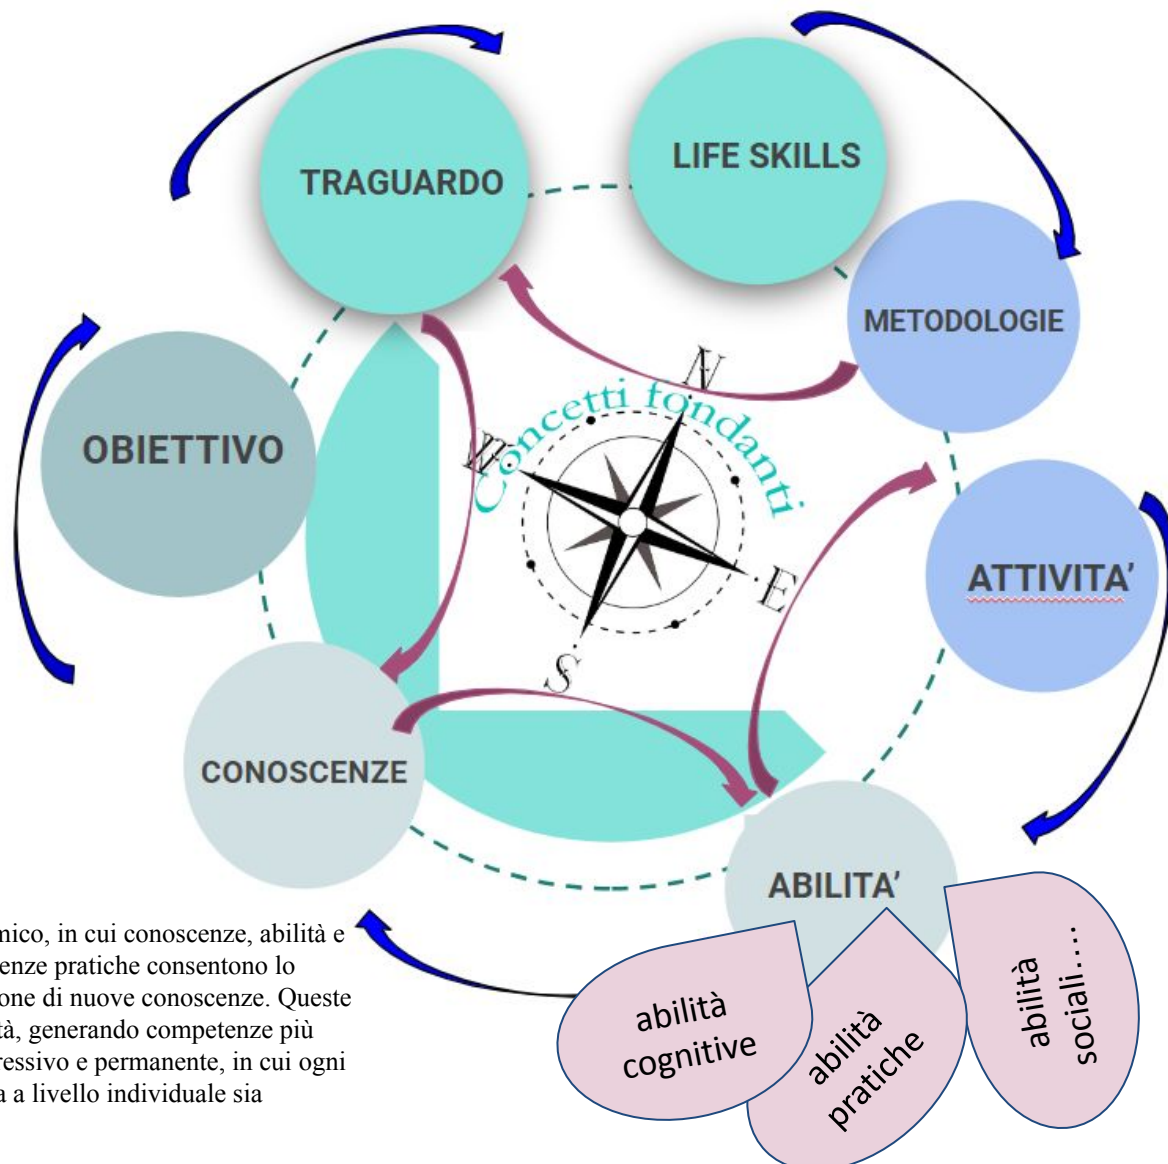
TRAGUARDO

LIFE SKILLS

METODOLOGIE

OBIETTIVO

Concetti fondanti

N

W

E

S

ATTIVITA'

CONOSCENZE

ABILITA'

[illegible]nico, in cui conoscenze, abilità e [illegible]enze pratiche consentono lo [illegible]one di nuove conoscenze. Queste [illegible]tà, generando competenze più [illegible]ressivo e permanente, in cui ogni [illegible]a a livello individuale sia

abilità cognitive

abilità pratiche

abilità sociali….